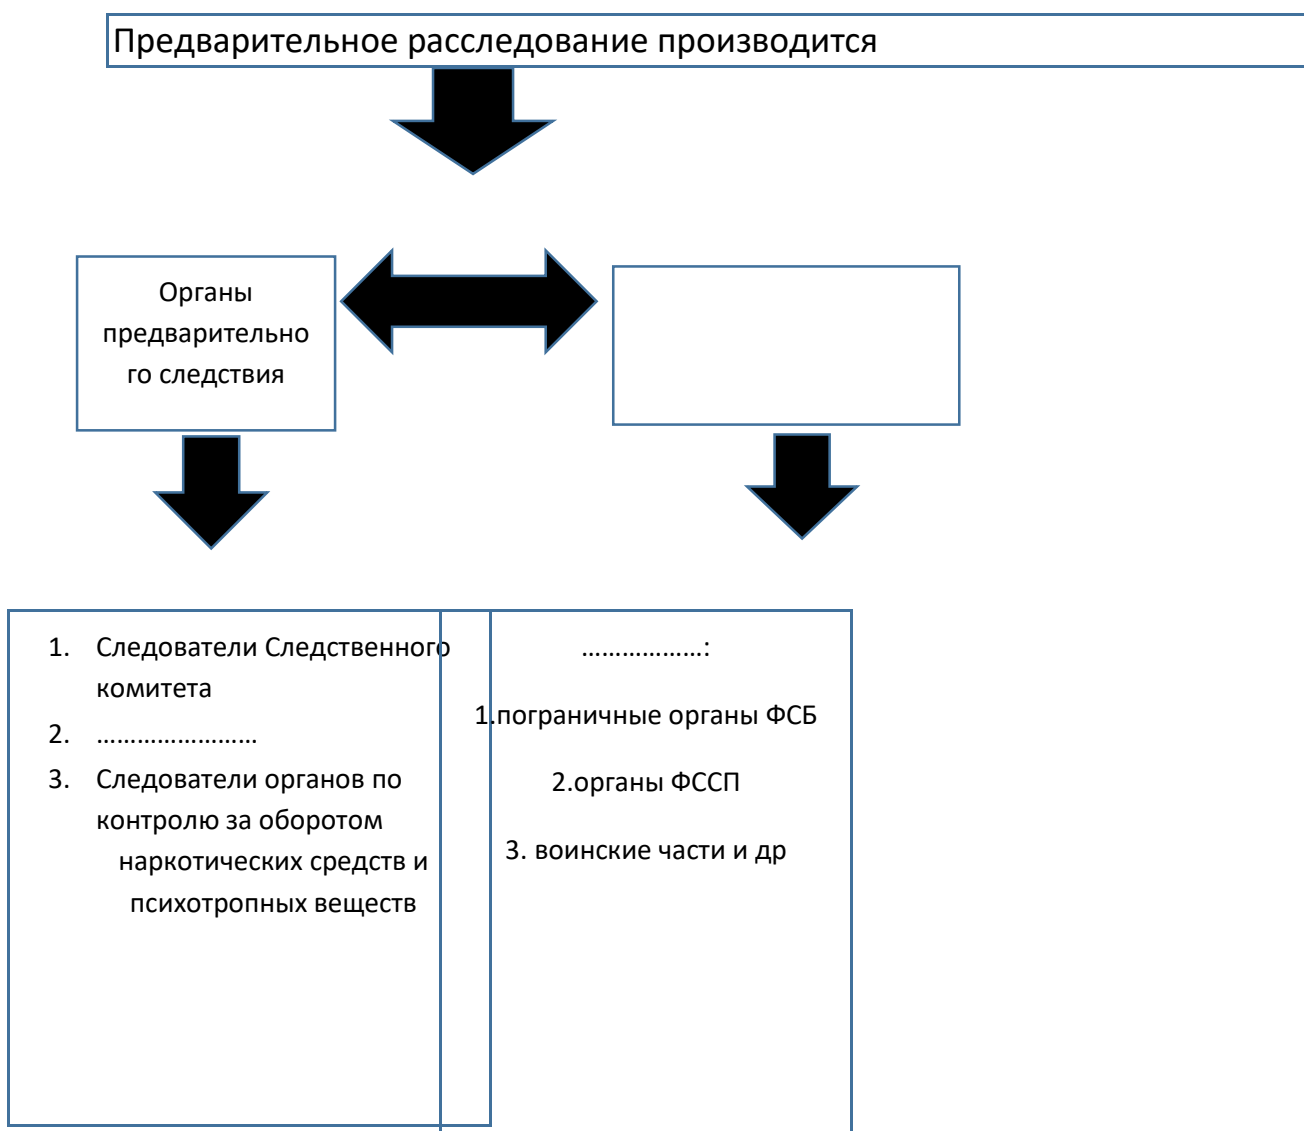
Предварительное расследование производится

Органы предварительного следствия

1. Следователи Следственного комитета
2. ……………………
3. Следователи органов по контролю за оборотом наркотических средств и психотропных веществ

………………:

1.пограничные органы ФСБ

2.органы ФССП

3. воинские части и др